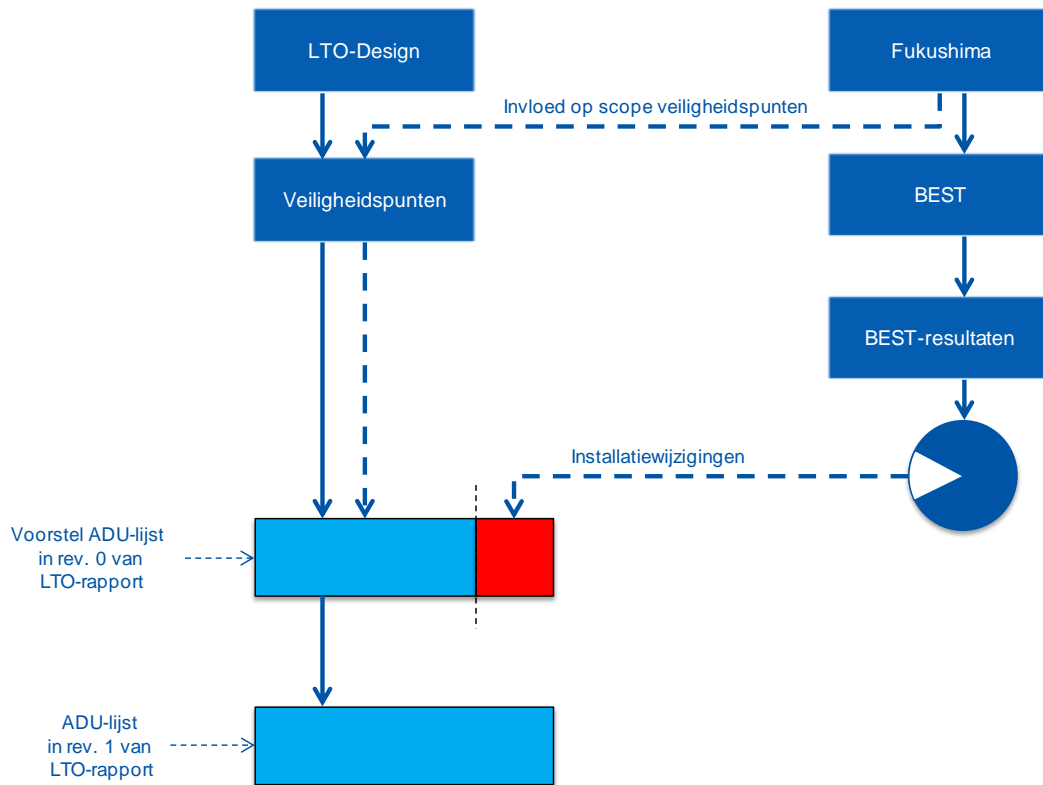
LTO-Design

Fukushima

Invloed op scope veiligheidspunten

Veiligheidspunten

BEST

BEST-resultaten

Installatiewijzigingen

Voorstel ADU-lijst in rev. 0 van LTO-rapport

ADU-lijst in rev. 1 van LTO-rapport